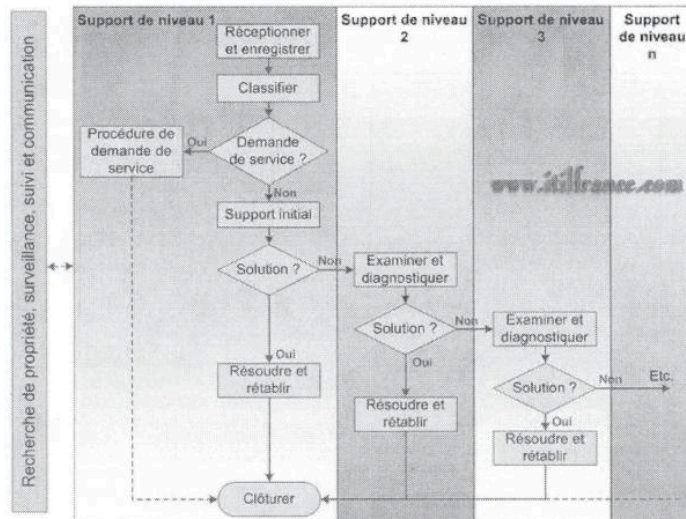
Recherche de propriété, surveillance, suivi et communication

Support de niveau 1

Support de niveau 2

Support de niveau 3

Support de niveau n

Réceptionner et enregistrer

Classifier

Procédure de demande de service

Oui

Demande de service ?

Non

www.itilfrance.com

Support initial

Solution ?

Non

Examiner et diagnostiquer

Solution ?

Non

Examiner et diagnostiquer

Oui

Oui

Résoudre et rétablir

Solution ?

Non

Etc.

Résoudre et rétablir

Oui

Résoudre et rétablir

Clôturer